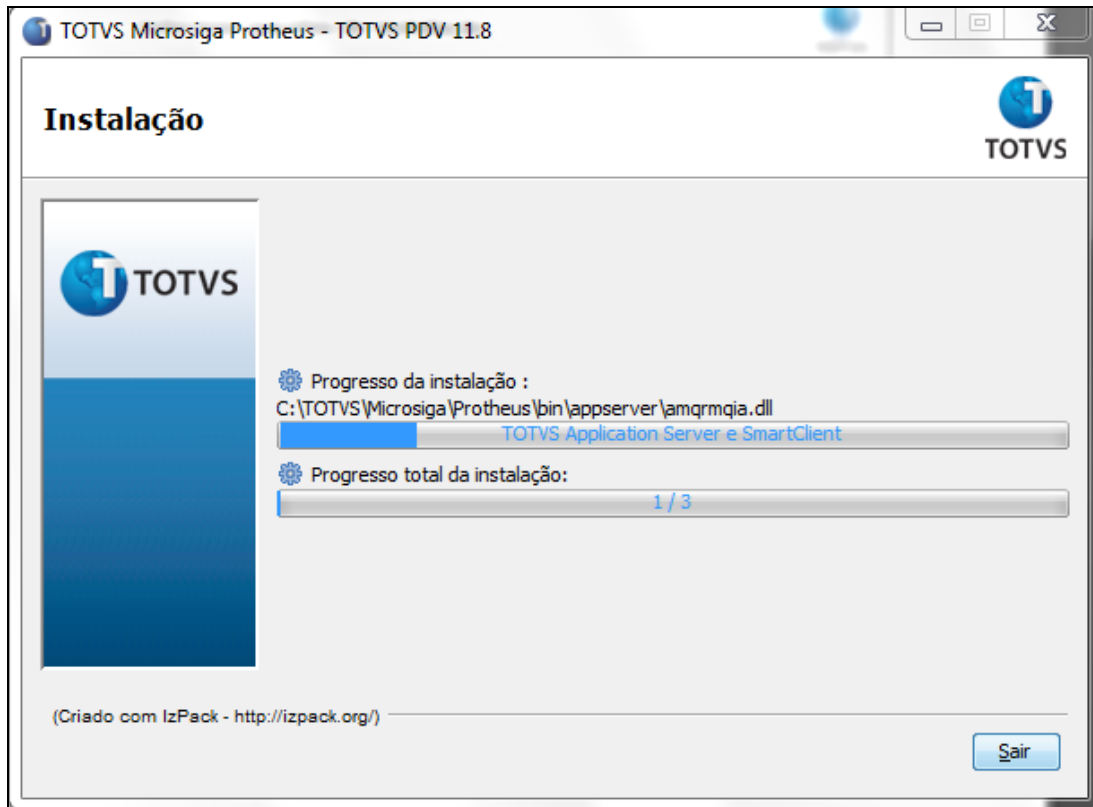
TOTVS Microsiga Protheus - TOTVS PDV 11.8

Instalação

TOTVS

TOTVS

Progresso da instalação :
C:\TOTVS\Microsiga\Protheus\bin\appserver\amqrmqia.dll

TOTVS Application Server e SmartClient

Progresso total da instalação:

1 / 3

(Criado com IzPack - http://izpack.org/)

Sair